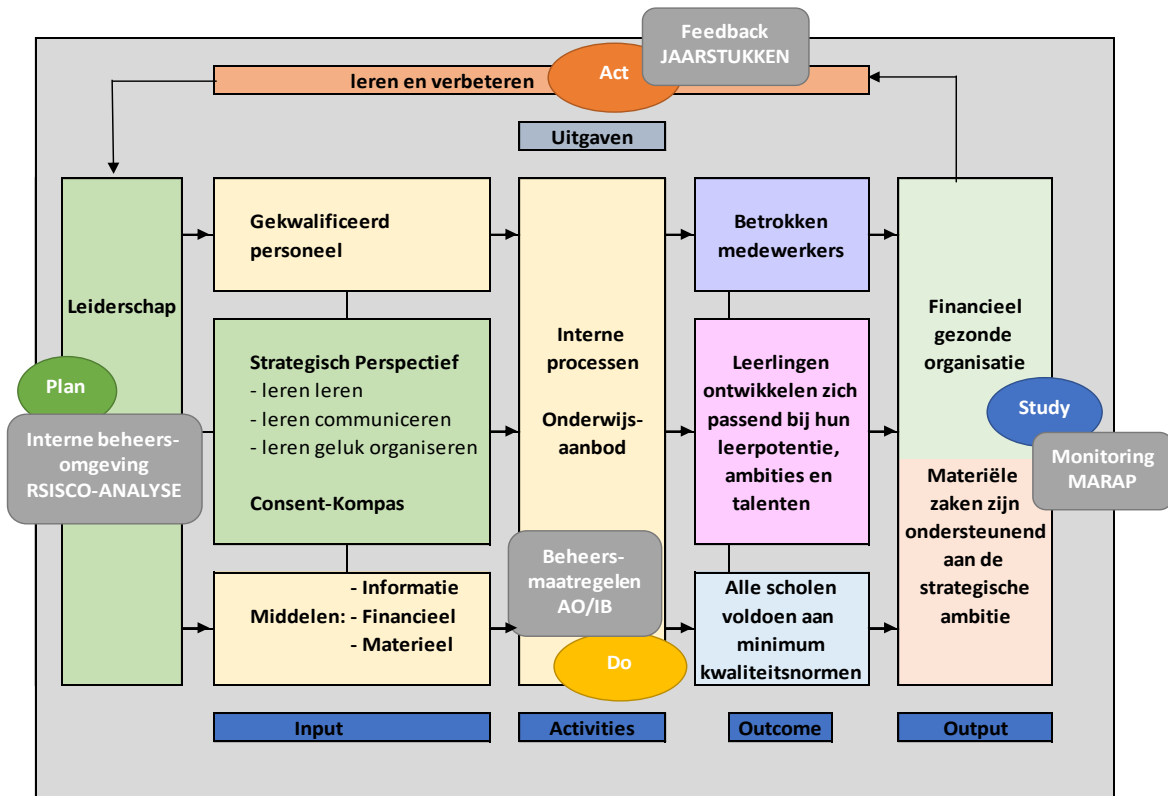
Feedback
JAARSTUKKEN

leren en verbeteren

Act

Uitgaven

Leiderschap

Plan

Interne beheersomgeving
RSISCO-ANALYSE

Gekwalificeerd personeel

Strategisch Perspectief
- leren leren
- leren communiceren
- leren geluk organiseren

Consent-Kompas

- Informatie
Middelen: - Financieel
- Materieel

Interne processen

Onderwijsaanbod

Beheersmaatregelen
AO/IB

Do

Betrokken medewerkers

Leerlingen ontwikkelen zich passend bij hun leerpotentie, ambities en talenten

Alle scholen voldoen aan minimum kwaliteitsnormen

Financieel gezonde organisatie

Study

Monitoring
MARAP

Materiële zaken zijn ondersteunend aan de strategische ambitie

Input

Activities

Outcome

Output